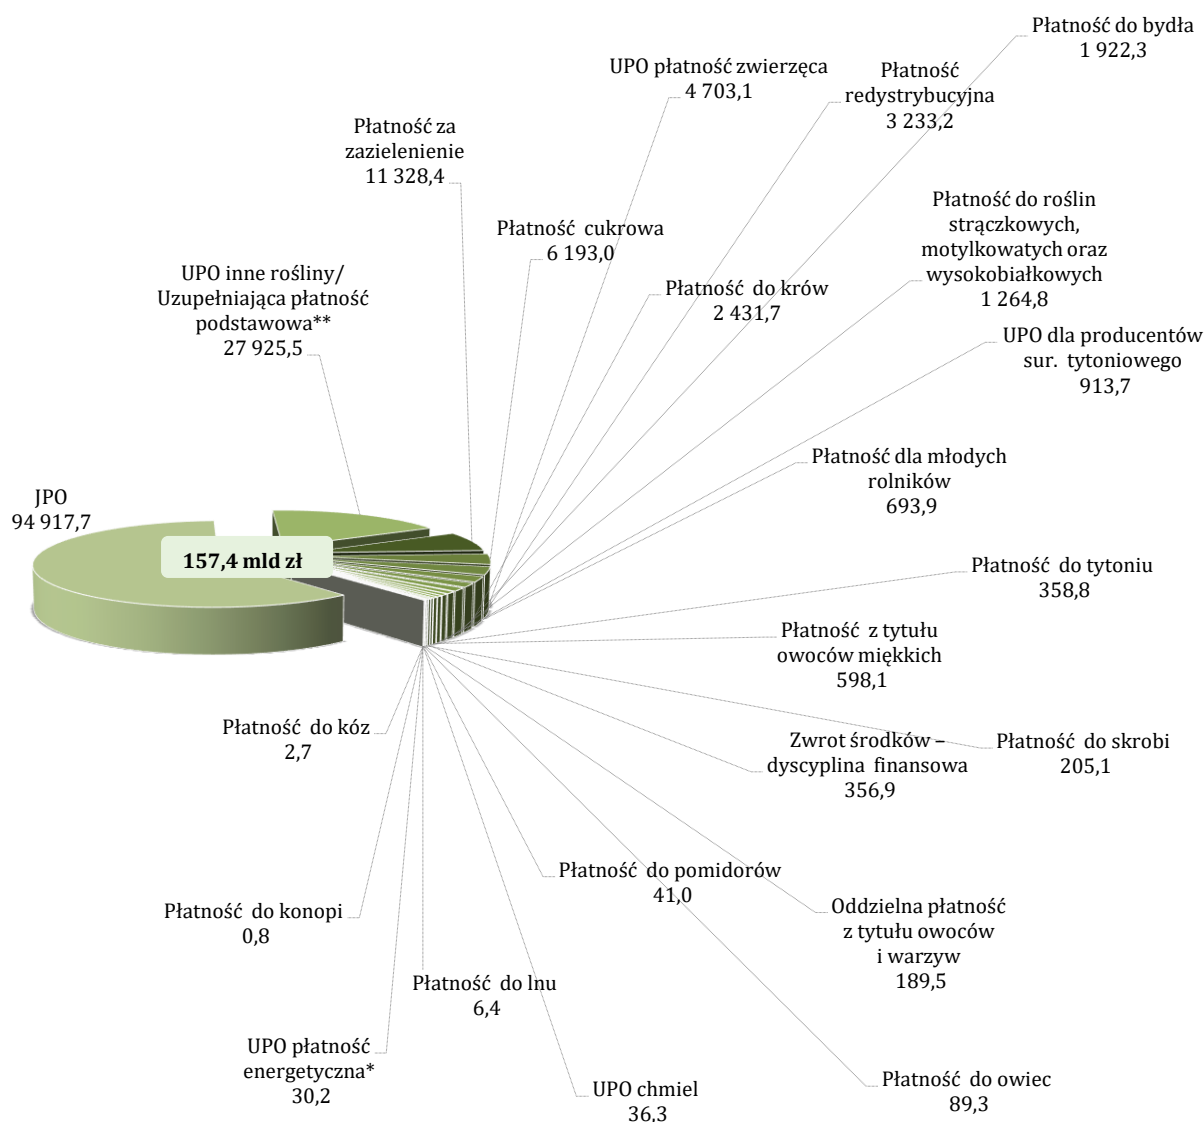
Płatność do bydła
1 922,3

UPO płatność zwierzęca
4 703,1

Płatność redystrybucyjna
3 233,2

Płatność za zazielenienie
11 328,4

Płatność cukrowa
6 193,0

Płatność do roślin strączkowych, motylkowatych oraz wysokobiałkowych
1 264,8

UPO inne rośliny/ Uzupełniająca płatność podstawowa**
27 925,5

Płatność do krów
2 431,7

UPO dla producentów sur. tytoniowego
913,7

Płatność dla młodych rolników
693,9

JPO
94 917,7

157,4 mld zł

Płatność do tytoniu
358,8

Płatność z tytułu owoców miękkich
598,1

Płatność do kóz
2,7

Zwrot środków – dyscyplina finansowa
356,9

Płatność do skrobi
205,1

Płatność do pomidorów
41,0

Płatność do konopi
0,8

Oddzielna płatność z tytułu owoców i warzyw
189,5

Płatność do lnu
6,4

UPO płatność energetyczna*
30,2

UPO chmiel
36,3

Płatność do owiec
89,3